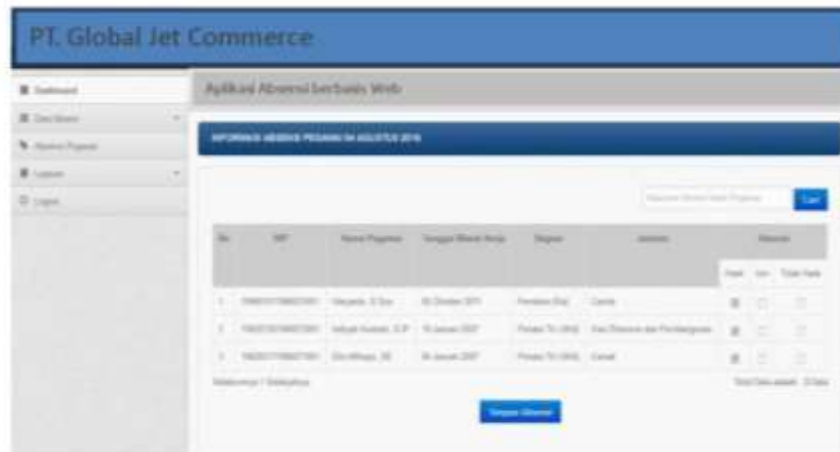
PT. Global Jet Commerce

Dashboard
Data Master
Absensi Pegawai
Laporan
Logout

Aplikasi Absensi berbasis Web

INFORMASI ABSENSI PEGAWAI 04 AGUSTUS 2016

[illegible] Cari

| No | NIP | Nama Pegawai | Tanggal Mulai Kerja | Bagian | Jabatan | Absensi | | |
|---|---|---|---|---|---|---|---|---|
| | | | | | | Hadir | Izin | Tidak Hadir |
| 1 | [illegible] | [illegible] | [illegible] | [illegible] | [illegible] | | | |
| 2 | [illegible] | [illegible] | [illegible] | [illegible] | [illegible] | | | |
| 3 | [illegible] | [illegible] | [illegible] | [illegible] | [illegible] | | | |

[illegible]
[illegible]

Simpan Absensi